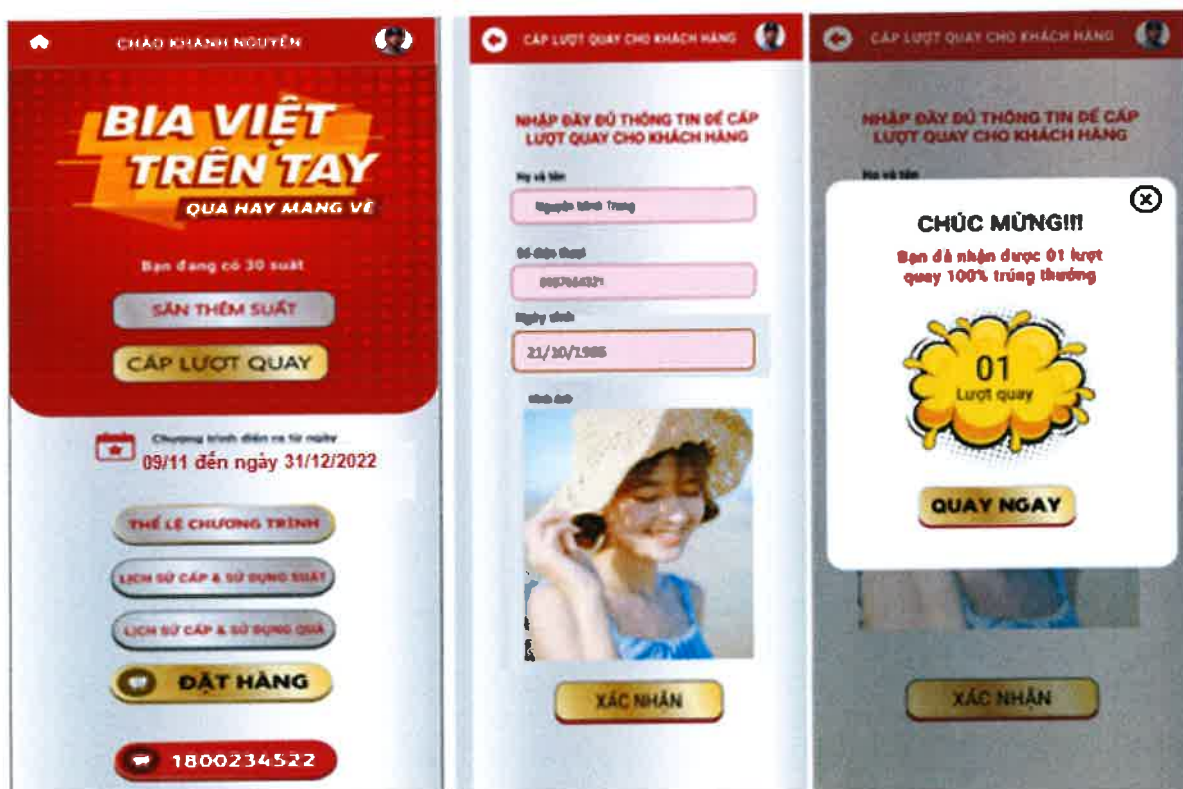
CHÀO KHÁNH NGUYÊN

BIA VIỆT TRÊN TAY

QUÀ HAY MANG VỀ

Bạn đang có 30 suất

SĂN THÊM SUẤT

CẤP LƯỢT QUAY

Chương trình diễn ra từ ngày

09/11 đến ngày 31/12/2022

THỂ LỆ CHƯƠNG TRÌNH

LỊCH SỬ CẤP & SỬ DỤNG SUẤT

LỊCH SỬ CẤP & SỬ DỤNG QUÀ

ĐẶT HÀNG

1800234522

CẤP LƯỢT QUAY CHO KHÁCH HÀNG

NHẬP ĐẦY ĐỦ THÔNG TIN ĐỂ CẤP LƯỢT QUAY CHO KHÁCH HÀNG

Họ và tên

Nguyễn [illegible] Trung

Số điện thoại

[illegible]

Ngày sinh

21/10/1985

Hình ảnh

XÁC NHẬN

CẤP LƯỢT QUAY CHO KHÁCH HÀNG

NHẬP ĐẦY ĐỦ THÔNG TIN ĐỂ CẤP LƯỢT QUAY CHO KHÁCH HÀNG

Họ và tên

CHÚC MỪNG!!!

Bạn đã nhận được 01 lượt quay 100% trúng thưởng

01

Lượt quay

QUAY NGAY

XÁC NHẬN